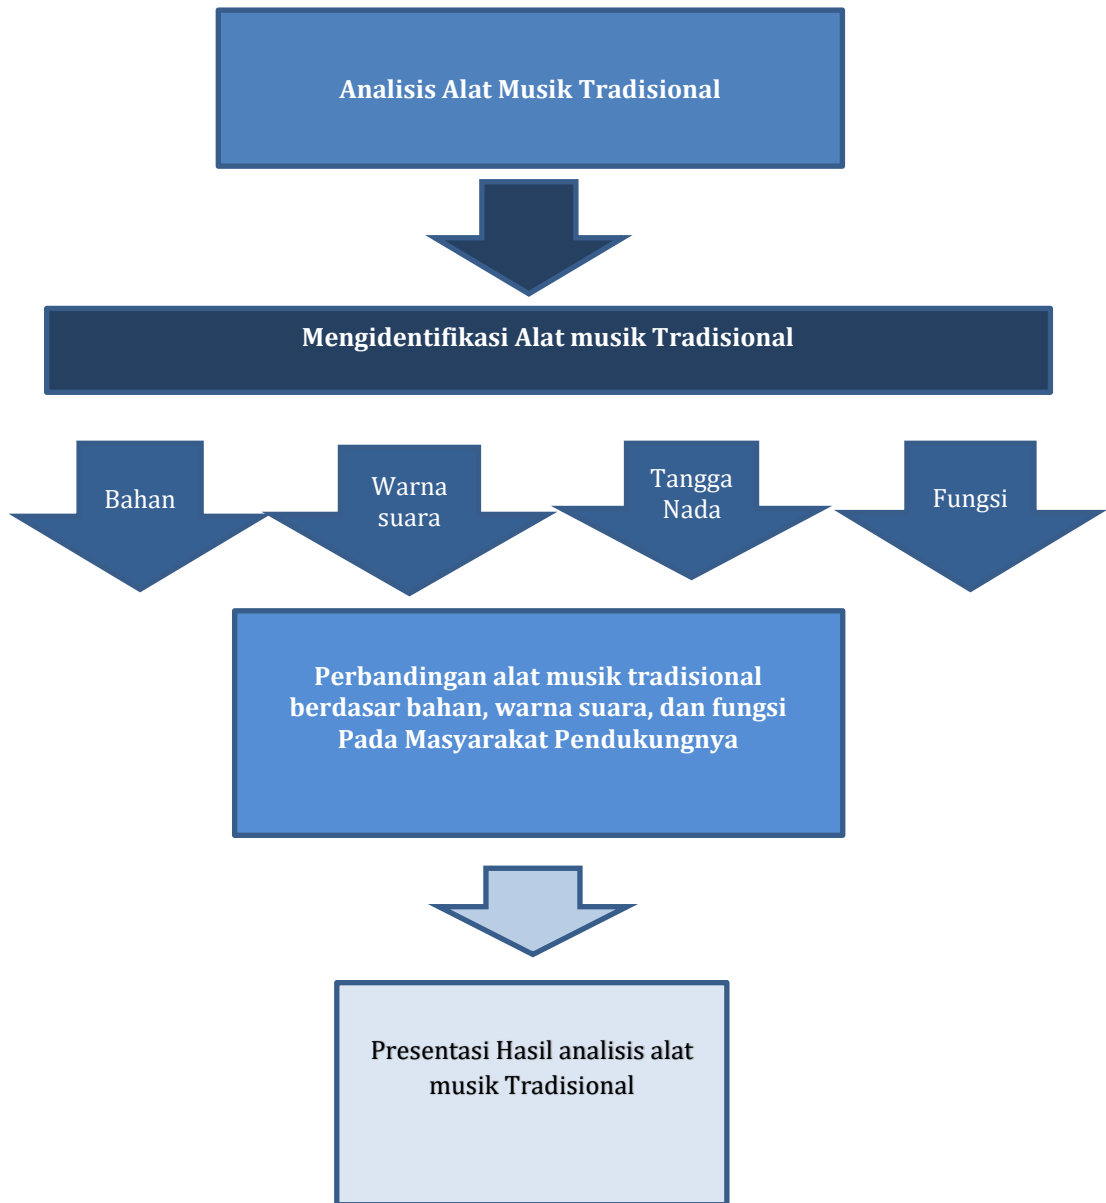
Analisis Alat Musik Tradisional

Mengidentifikasi Alat musik Tradisional

Bahan

Warna suara

Tangga Nada

Fungsi

Perbandingan alat musik tradisional berdasar bahan, warna suara, dan fungsi Pada Masyarakat Pendukungnya

Presentasi Hasil analisis alat musik Tradisional